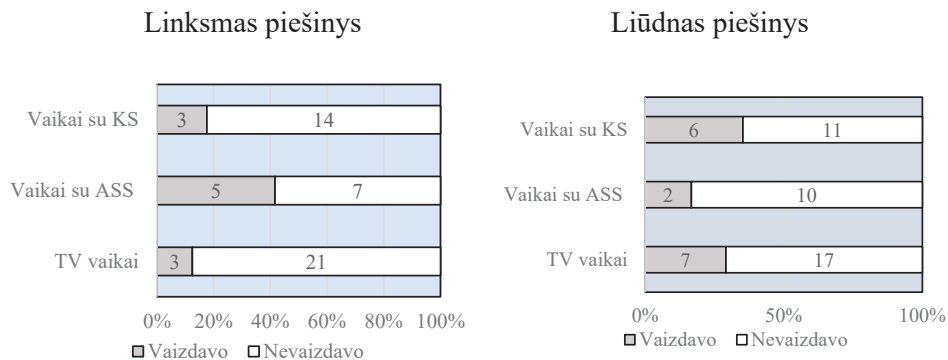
Linksmas piešinys

| | Vaizdavo | Nevaizdavo |
|---|---|---|
| Vaikai su KS | 3 | 14 |
| Vaikai su ASS | 5 | 7 |
| TV vaikai | 3 | 21 |

0% 20% 40% 60% 80% 100%

Vaizdavo Nevaizdavo

Liūdnas piešinys

| | Vaizdavo | Nevaizdavo |
|---|---|---|
| Vaikai su KS | 6 | 11 |
| Vaikai su ASS | 2 | 10 |
| TV vaikai | 7 | 17 |

0% 50% 100%

Vaizdavo Nevaizdavo